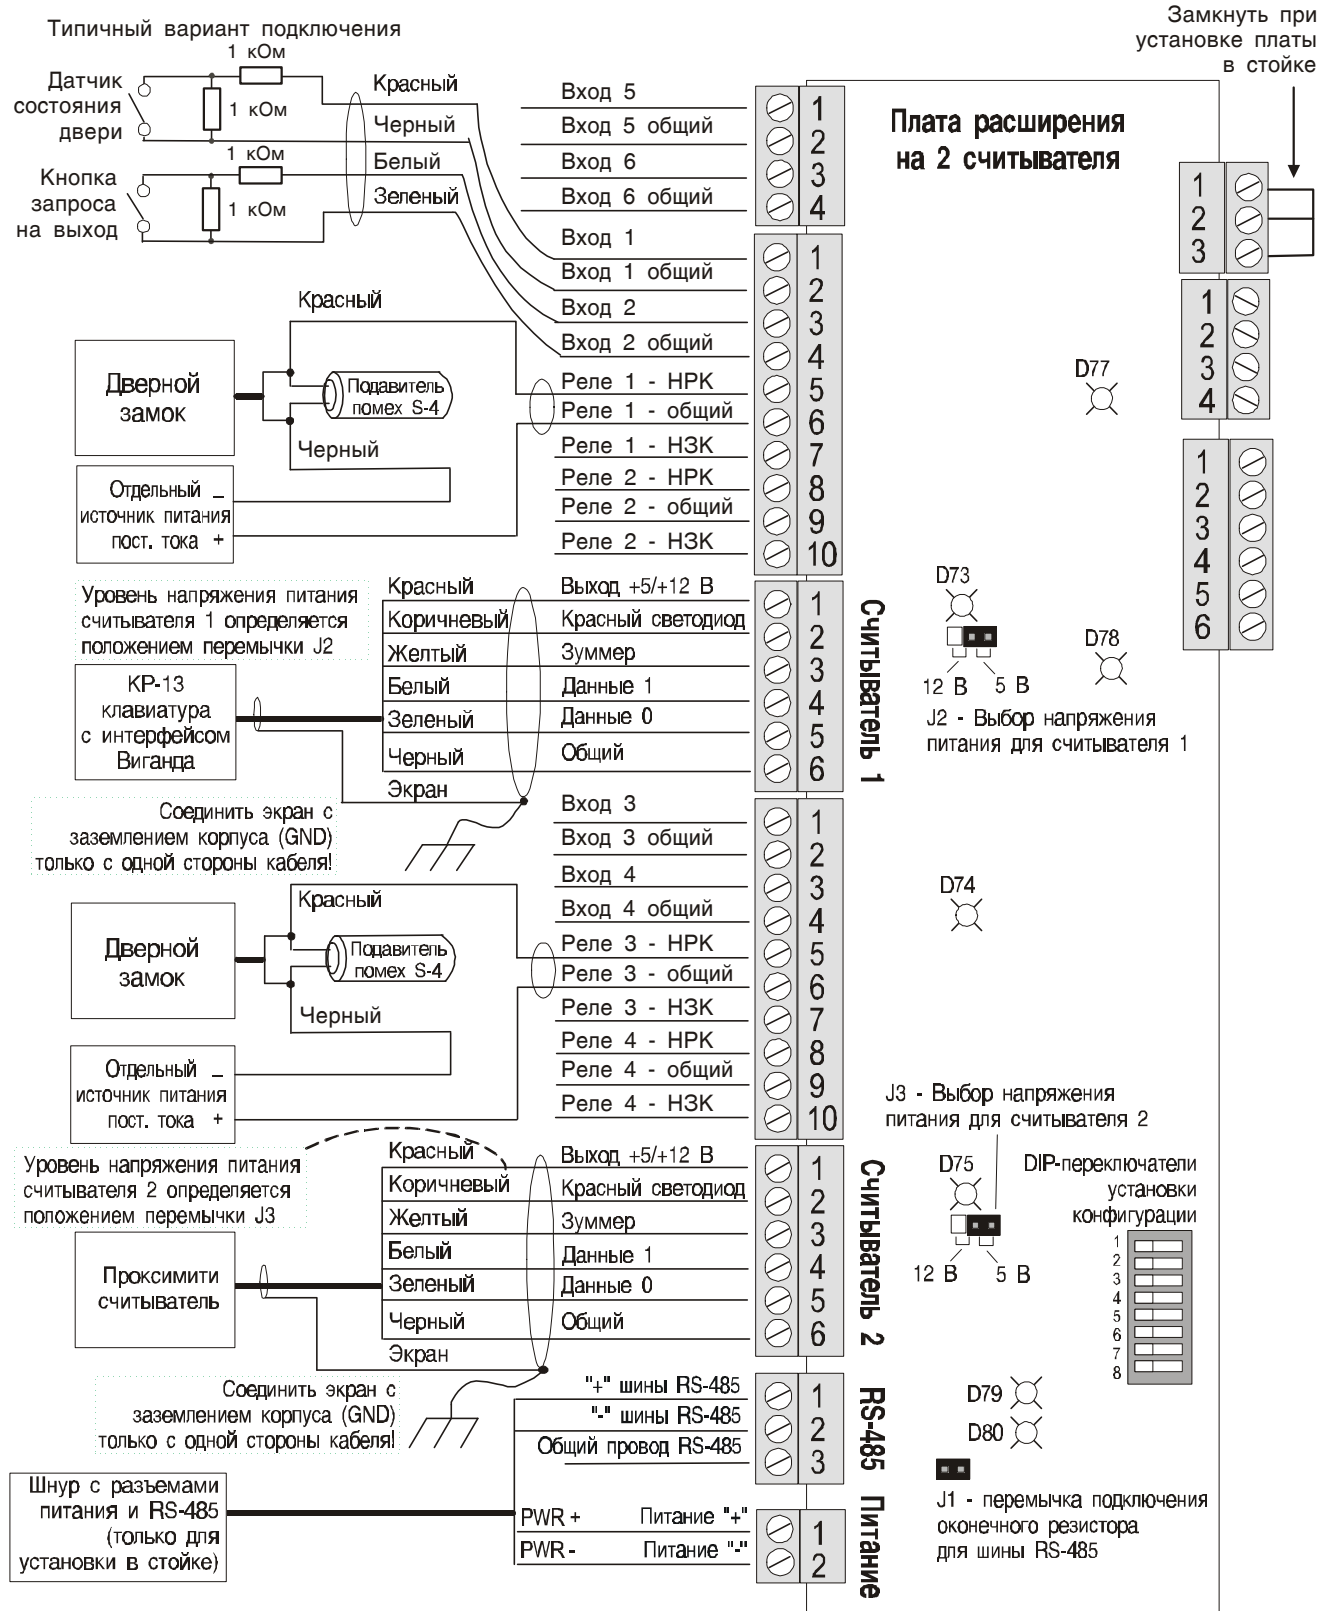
Типичный вариант подключения

Замкнуть при установке платы в стойке

1 кОм
Датчик состояния двери
1 кОм
1 кОм
Кнопка запроса на выход
1 кОм

Красный
Черный
Белый
Зеленый

Вход 5 1
Вход 5 общий 2
Вход 6 3
Вход 6 общий 4

Плата расширения на 2 считывателя

1 2 3

Вход 1 1
Вход 1 общий 2
Вход 2 3
Вход 2 общий 4
Реле 1 - НРК 5
Реле 1 - общий 6
Реле 1 - НЗК 7
Реле 2 - НРК 8
Реле 2 - общий 9
Реле 2 - НЗК 10

1 2 3 4

D77

1 2 3 4 5 6

Красный
Дверной замок
Подавитель помех S-4
Черный
Отдельный источник питания пост. тока _ +

Уровень напряжения питания считывателя 1 определяется положением перемычки J2

Красный Выход +5/+12 В 1
Коричневый Красный светодиод 2
Желтый Зуммер 3
Белый Данные 1 4
Зеленый Данные 0 5
Черный Общий 6
Экран

Считыватель 1

KP-13 клавиатура с интерфейсом Виганда

D73
12 В 5 В
D78
J2 - Выбор напряжения питания для считывателя 1

Соединить экран с заземлением корпуса (GND) только с одной стороны кабеля!

Вход 3 1
Вход 3 общий 2
Вход 4 3
Вход 4 общий 4
Реле 3 - НРК 5
Реле 3 - общий 6
Реле 3 - НЗК 7
Реле 4 - НРК 8
Реле 4 - общий 9
Реле 4 - НЗК 10

D74

Красный
Дверной замок
Подавитель помех S-4
Черный
Отдельный источник питания пост. тока _ +

J3 - Выбор напряжения питания для считывателя 2

Уровень напряжения питания считывателя 2 определяется положением перемычки J3

Красный Выход +5/+12 В 1
Коричневый Красный светодиод 2
Желтый Зуммер 3
Белый Данные 1 4
Зеленый Данные 0 5
Черный Общий 6
Экран

Считыватель 2

Проксимити считыватель

D75
12 В 5 В
DIP-переключатели установки конфигурации
1 2 3 4 5 6 7 8

Соединить экран с заземлением корпуса (GND) только с одной стороны кабеля!

"+" шины RS-485 1
"-" шины RS-485 2
Общий провод RS-485 3

RS-485

D79
D80

Шнур с разъемами питания и RS-485 (только для установки в стойке)

PWR + Питание "+" 1
PWR - Питание "-" 2

Питание

J1 - перемычка подключения оконечного резистора для шины RS-485